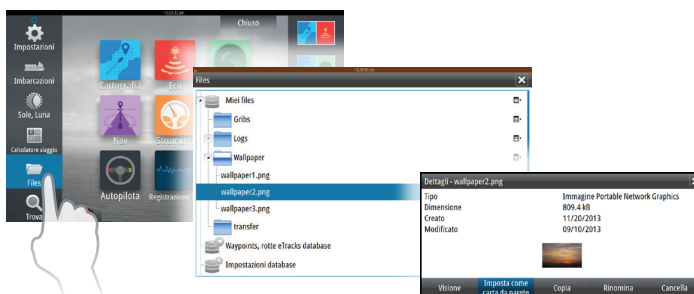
Impostazioni
Imbarcazioni
Sole, Luna
Calcolatore viaggio
Files
Trova
Chiuso
Cartografia
Eco
Nav
Strumenti
Autopilota
Registrazione

Files
Miei files
Gribs
Logs
Wallpaper
wallpaper1.png
wallpaper2.png
wallpaper3.png
transfer
Waypoints, rotte eTracks database
Impostazioni database

Dettagli - wallpaper2.png
Tipo Immagine Portable Network Graphics
Dimensione 809.4 kB
Creato 11/20/2013
Modificato 09/10/2013
Visione
Imposta come carta da parete
Copia
Rinomina
Cancella